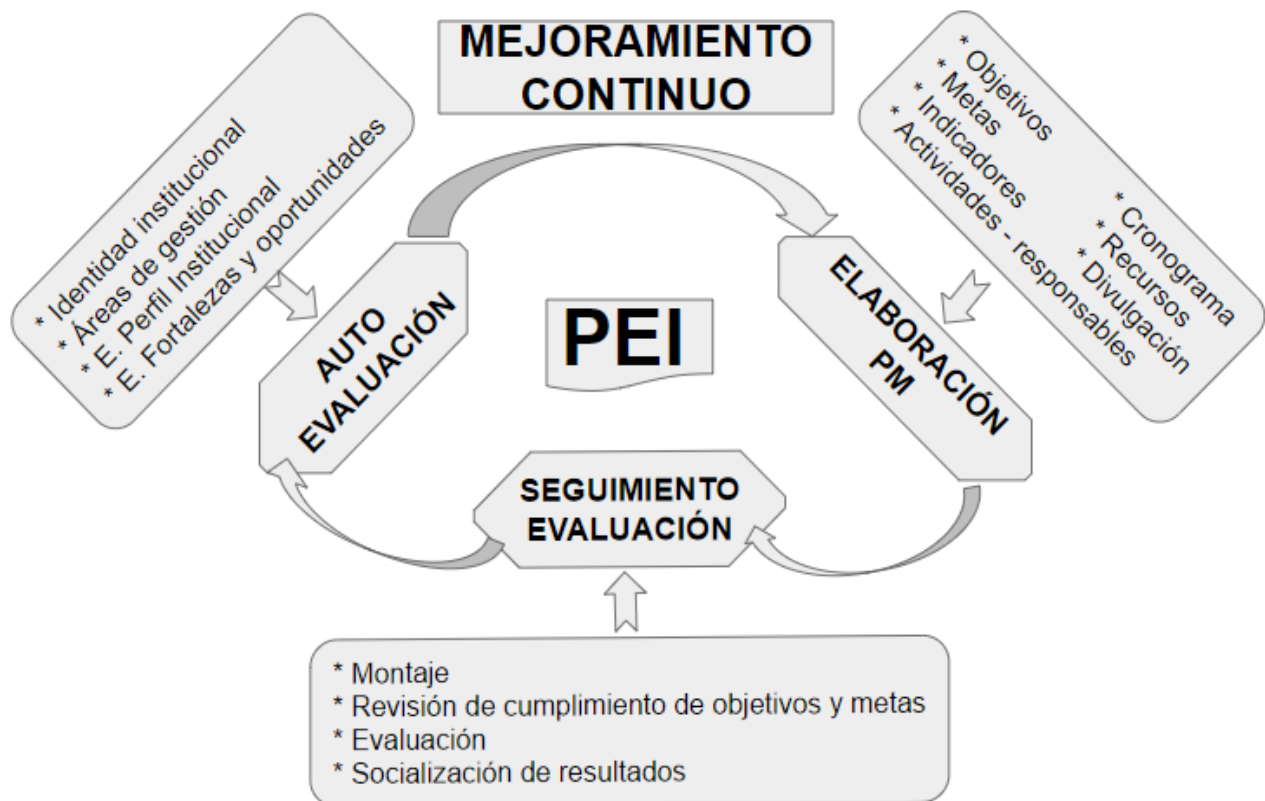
MEJORAMIENTO CONTINUO

* Identidad institucional
* Áreas de gestión
* E. Perfil Institucional
* E. Fortalezas y oportunidades

* Objetivos
* Metas
* Indicadores
* Actividades - responsables

* Cronograma
* Recursos
* Divulgación

AUTO EVALUACIÓN

PEI

ELABORACIÓN PM

SEGUIMIENTO EVALUACIÓN

* Montaje
* Revisión de cumplimiento de objetivos y metas
* Evaluación
* Socialización de resultados